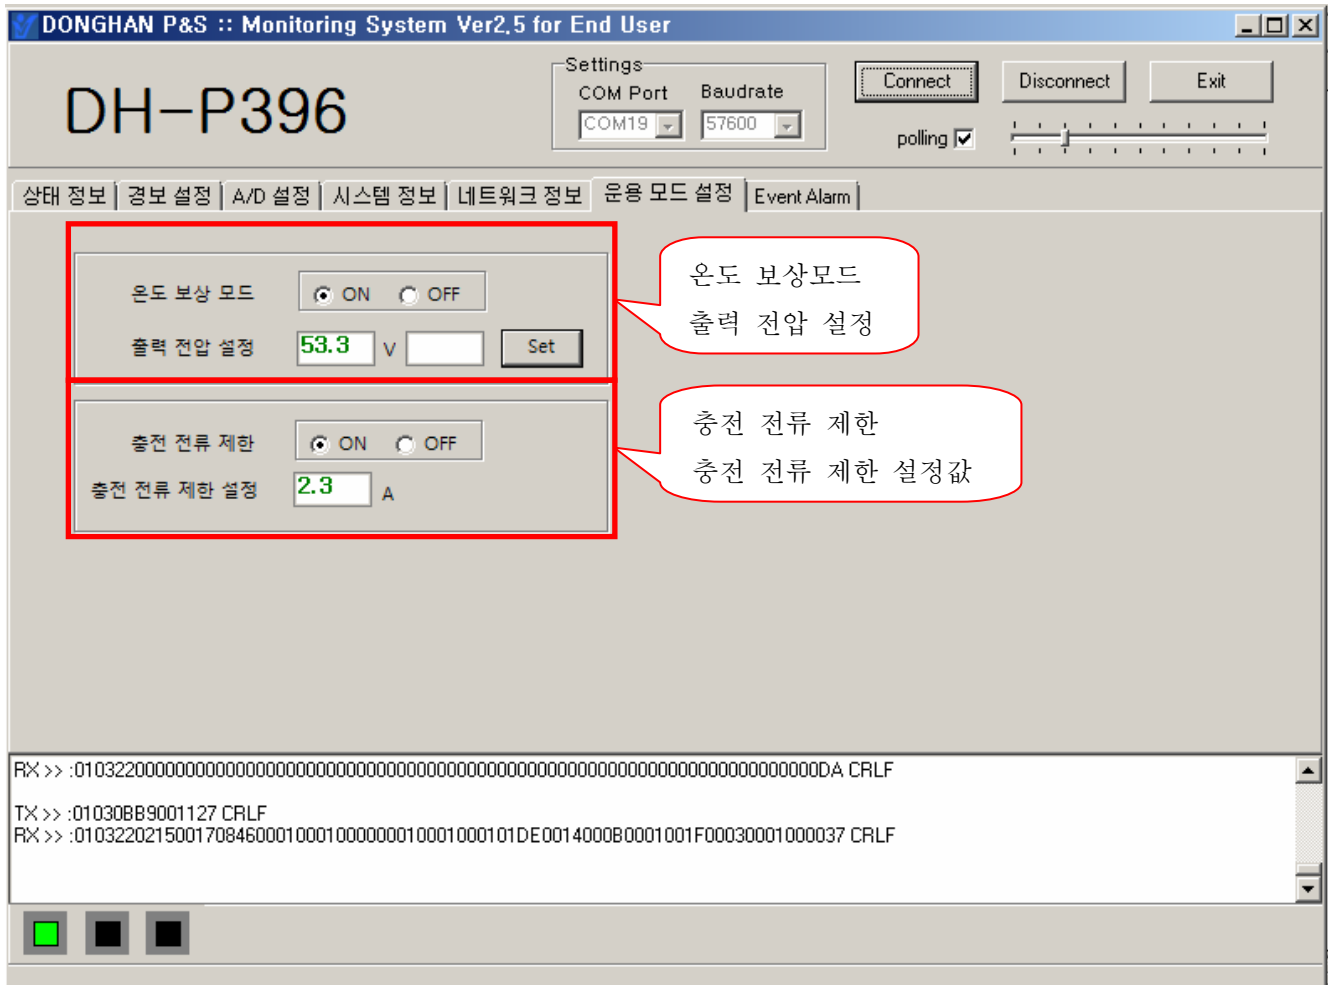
DONGHAN P&S :: Monitoring System Ver2.5 for End User

DH-P396

Settings
COM Port Baudrate
COM19 57600

Connect
Disconnect
Exit
polling

상태 정보 | 경보 설정 | A/D 설정 | 시스템 정보 | 네트워크 정보 | 운용 모드 설정 | Event Alarm

온도 보상 모드 ON OFF
출력 전압 설정 53.3 V Set

온도 보상모드
출력 전압 설정

충전 전류 제한 ON OFF
충전 전류 제한 설정 2.3 A

충전 전류 제한
충전 전류 제한 설정값

RX >> :01032200000000000000000000000000000000000000000000000000000000000000000DA CRLF

TX >> :01030BB9001127 CRLF
RX >> :010322021500170846000100010000000100010001 01DE0014000B0001001F00030001000037 CRLF